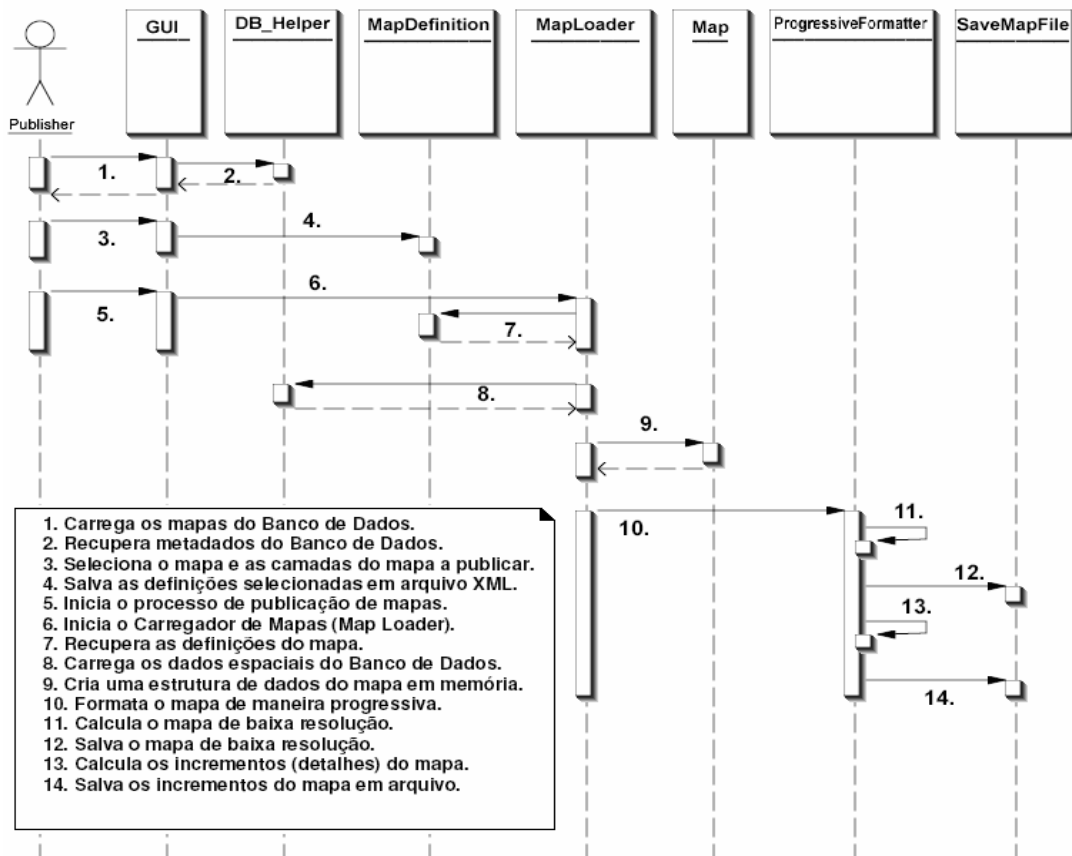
Publisher

GUI

DB_Helper

MapDefinition

MapLoader

Map

ProgressiveFormatter

SaveMapFile

1.
2.
3.
4.
5.
6.
7.
8.
9.
10.
11.
12.
13.
14.

1. Carrega os mapas do Banco de Dados.
2. Recupera metadados do Banco de Dados.
3. Seleciona o mapa e as camadas do mapa a publicar.
4. Salva as definições selecionadas em arquivo XML.
5. Inicia o processo de publicação de mapas.
6. Inicia o Carregador de Mapas (Map Loader).
7. Recupera as definições do mapa.
8. Carrega os dados espaciais do Banco de Dados.
9. Cria uma estrutura de dados do mapa em memória.
10. Formata o mapa de maneira progressiva.
11. Calcula o mapa de baixa resolução.
12. Salva o mapa de baixa resolução.
13. Calcula os incrementos (detalhes) do mapa.
14. Salva os incrementos do mapa em arquivo.